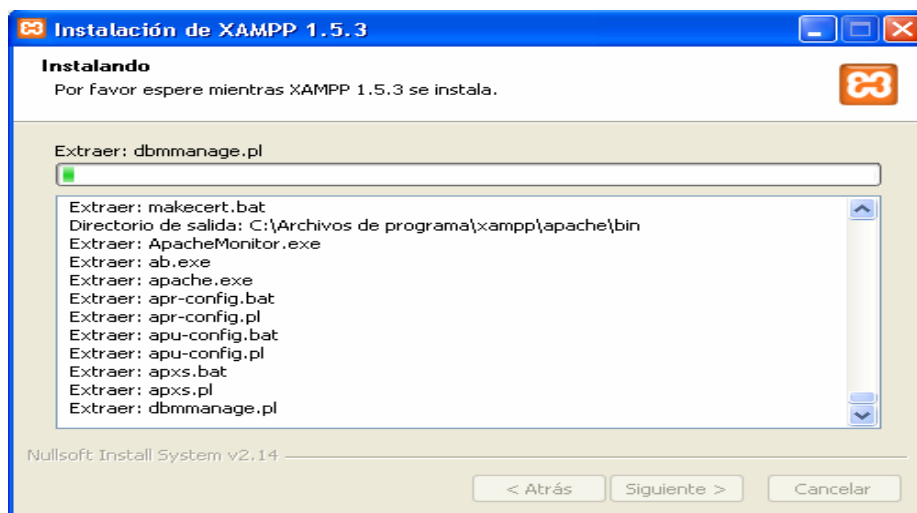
Instalación de XAMPP 1.5.3

Instalando
Por favor espere mientras XAMPP 1.5.3 se instala.

Extraer: dbmmanage.pl

Extraer: makecert.bat
Directorio de salida: C:\Archivos de programa\xampp\apache\bin
Extraer: ApacheMonitor.exe
Extraer: ab.exe
Extraer: apache.exe
Extraer: apr-config.bat
Extraer: apr-config.pl
Extraer: apu-config.bat
Extraer: apu-config.pl
Extraer: apxs.bat
Extraer: apxs.pl
Extraer: dbmmanage.pl

Nullsoft Install System v2.14

< Atrás
Siguiente >
Cancelar